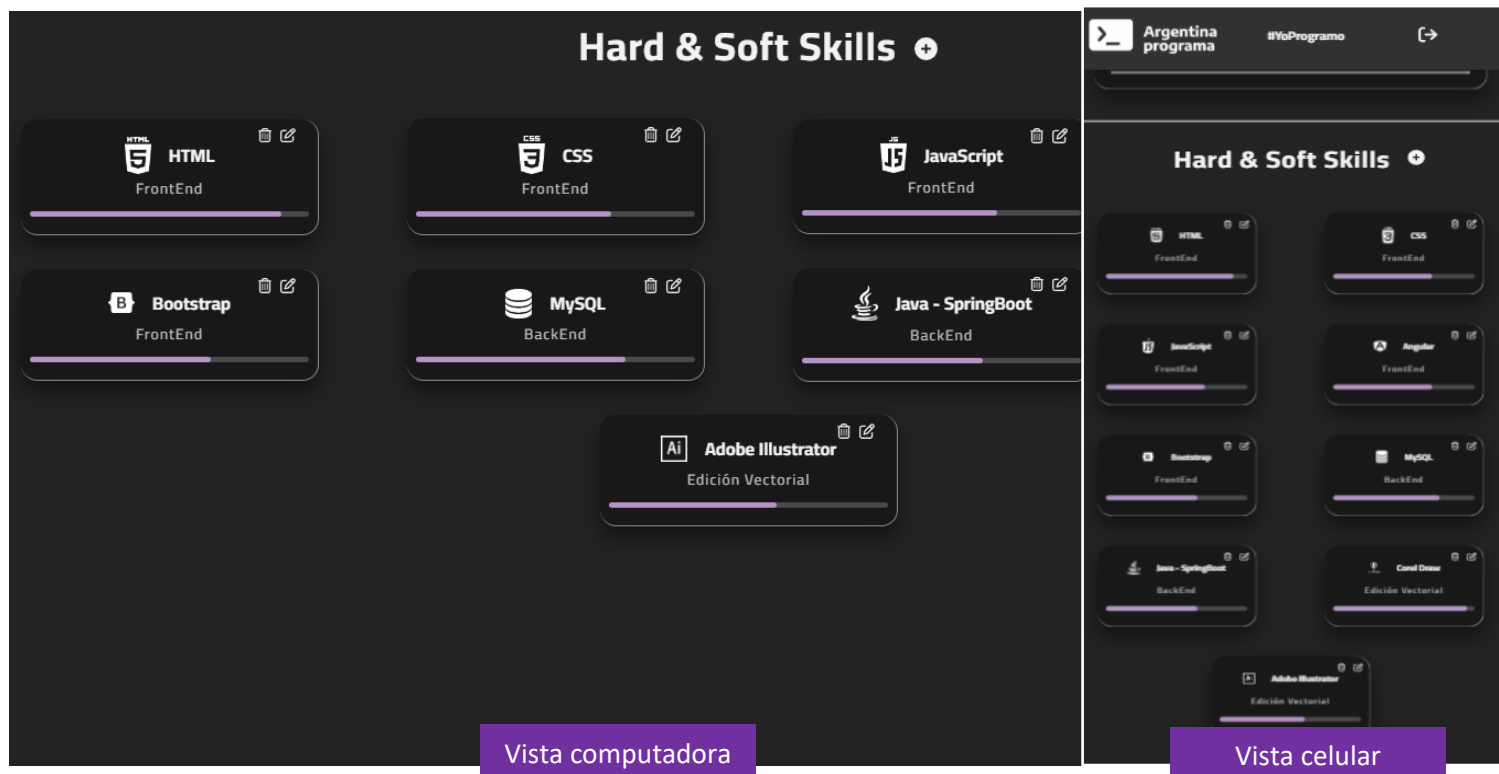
Hard & Soft Skills

HTML
HTML
FrontEnd

CSS
CSS
FrontEnd

JS
JavaScript
FrontEnd

Bootstrap
FrontEnd

MySQL
BackEnd

Java - SpringBoot
BackEnd

Adobe Illustrator
Edición Vectorial

Vista computadora

Argentina programa
#YoProgramo

Hard & Soft Skills

HTML
FrontEnd

CSS
FrontEnd

JavaScript
FrontEnd

Angular
FrontEnd

Bootstrap
FrontEnd

MySQL
BackEnd

Java - SpringBoot
BackEnd

Corel Draw
Edición Vectorial

Adobe Illustrator
Edición Vectorial

Vista celular